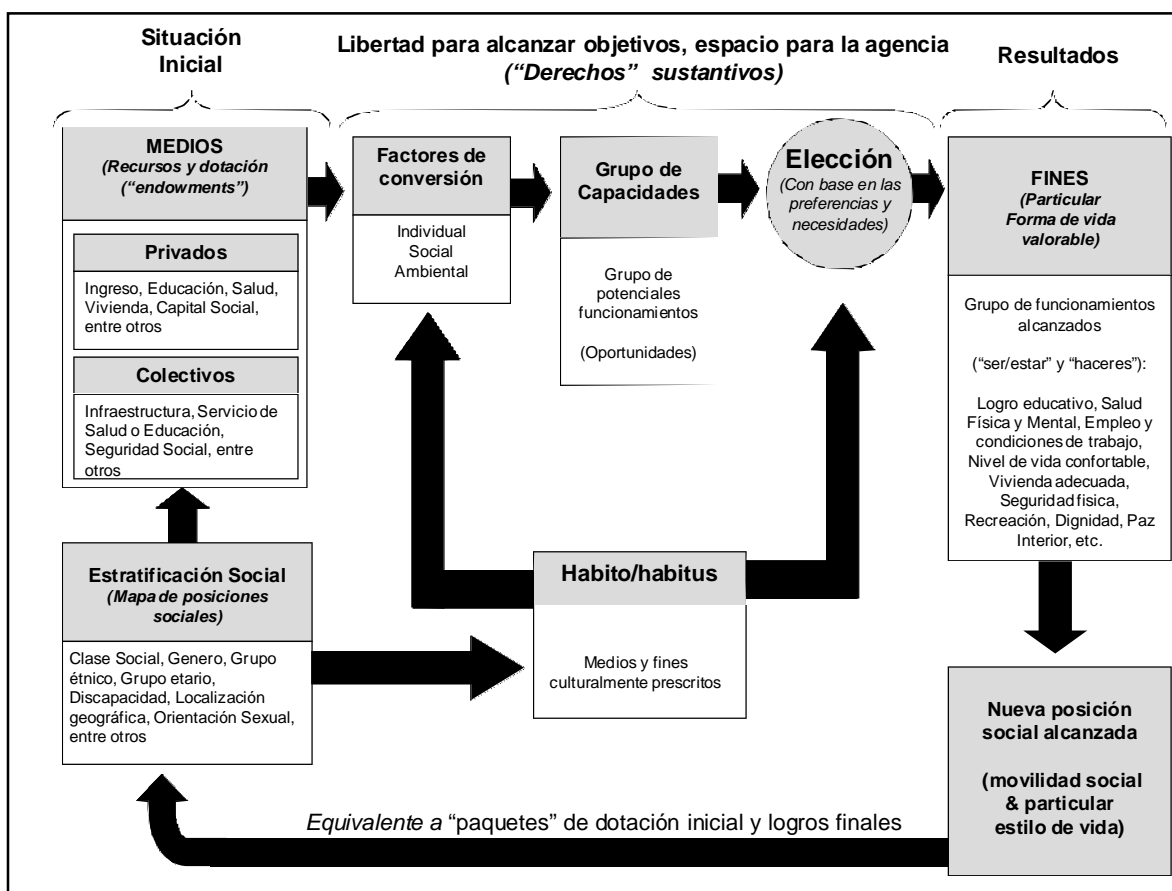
Situación Inicial

Libertad para alcanzar objetivos, espacio para la agencia
("Derechos" sustantivos)

Resultados

MEDIOS
(Recursos y dotación ("endowments")

Privados

Ingreso, Educación, Salud, Vivienda, Capital Social, entre otros

Colectivos

Infraestructura, Servicio de Salud o Educación, Seguridad Social, entre otros

Factores de conversión

Individual
Social
Ambiental

Grupo de Capacidades

Grupo de potenciales funcionamientos

(Oportunidades)

Elección
(Con base en las preferencias y necesidades)

FINES
(Particular Forma de vida valorable)

Grupo de funcionamientos alcanzados

("ser/estar" y "haceres"):

Logro educativo, Salud Física y Mental, Empleo y condiciones de trabajo, Nivel de vida confortable, Vivienda adecuada, Seguridad física, Recreación, Dignidad, Paz Interior, etc.

Estratificación Social
(Mapa de posiciones sociales)

Clase Social, Genero, Grupo étnico, Grupo etario, Discapacidad, Localización geográfica, Orientación Sexual, entre otros

Habito/habitus

Medios y fines culturalmente prescritos

Nueva posición social alcanzada

(movilidad social & particular estilo de vida)

Equivalente a "paquetes" de dotación inicial y logros finales